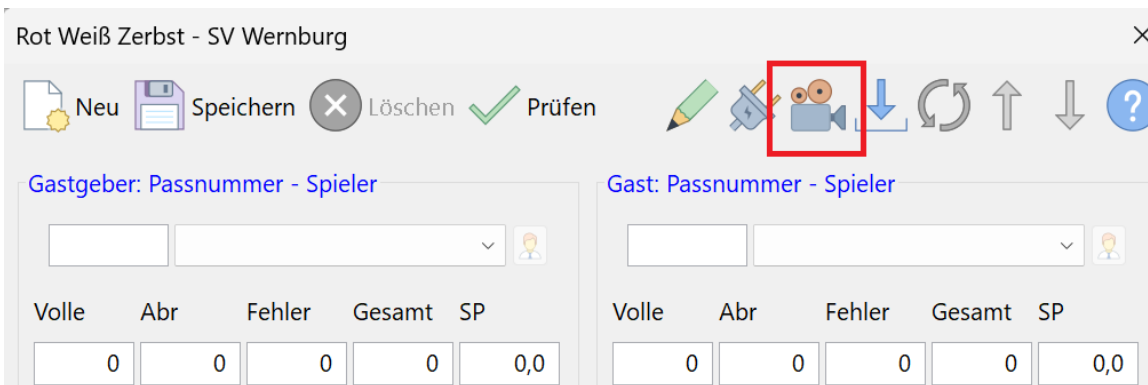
Rot Weiß Zerbst - SV Wernburg

Neu Speichern Löschen Prüfen

Gastgeber: Passnummer - Spieler

Volle Abr Fehler Gesamt SP

0 0 0 0 0,0

Gast: Passnummer - Spieler

Volle Abr Fehler Gesamt SP

0 0 0 0 0,0